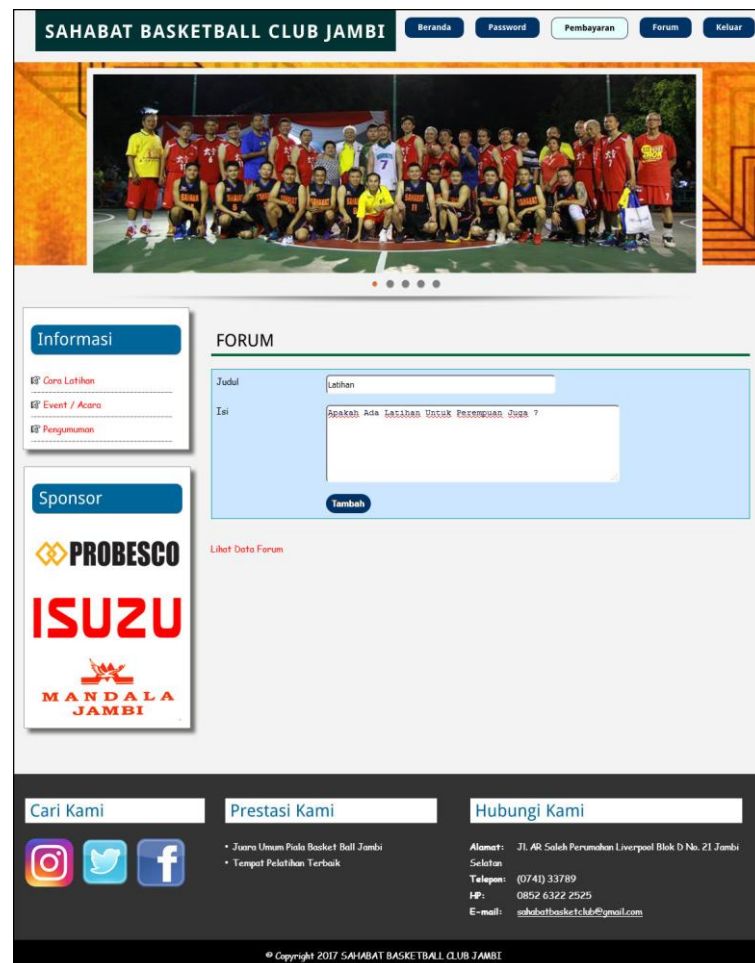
SAHABAT BASKETBALL CLUB JAMBI

Beranda Password Pembayaran Forum Keluar

Informasi

Cara Latihan
Event / Acara
Pengumuman

Sponsor

PROBESCO
ISUZU
MANDALA JAMBI

FORUM

| Judul | Latihan |
|---|---|
| Isi | Apakah Ada Latihan Untuk Perempuan Juga ? |

Tambah

Lihat Data Forum

Cari Kami

Prestasi Kami

• Juara Umum Piala Basket Ball Jambi
• Tempat Pelatihan Terbaik

Hubungi Kami

Alamat: Jl. AR Saleh Perumahan Liverpool Blok D No. 21 Jambi Selatan
Telepon: (0741) 33789
HP: 0852 6322 2525
E-mail: sahabatbasketclub@gmail.com

© Copyright 2017 SAHABAT BASKETBALL CLUB JAMBI